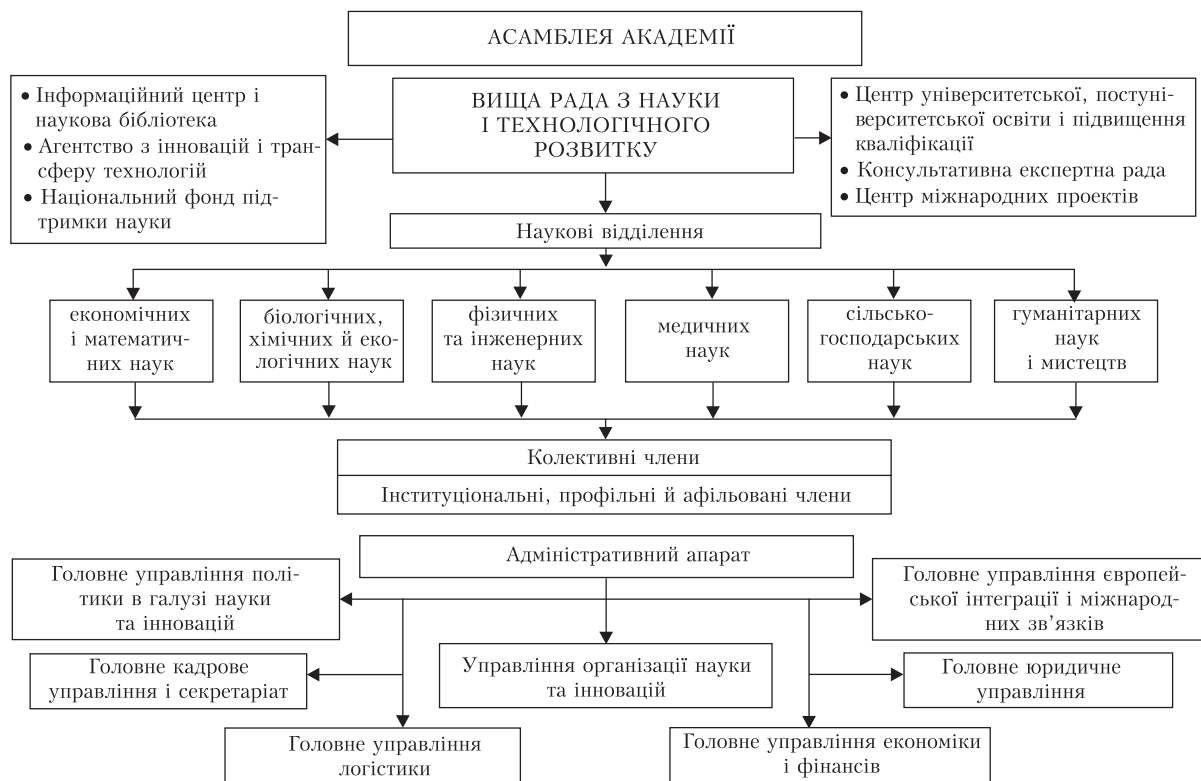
АСАМБЛЕЯ АКАДЕМІЇ

• Інформаційний центр і наукова бібліотека
• Агентство з інновацій і трансферу технологій
• Національний фонд підтримки науки

ВИЩА РАДА З НАУКИ І ТЕХНОЛОГІЧНОГО РОЗВИТКУ

• Центр університетської, постуніверситетської освіти і підвищення кваліфікації
• Консультативна експертна рада
• Центр міжнародних проектів

Наукові відділення

економічних і математичних наук

біологічних, хімічних й екологічних наук

фізичних та інженерних наук

медичних наук

сільськогосподарських наук

гуманітарних наук і мистецтв

Колективні члени

Інституціональні, профільні й афільовані члени

Адміністративний апарат

Головне управління політики в галузі науки та інновацій

Головне управління європейської інтеграції і міжнародних зв’язків

Головне кадрове управління і секретаріат

Управління організації науки та інновацій

Головне юридичне управління

Головне управління логістики

Головне управління економіки і фінансів